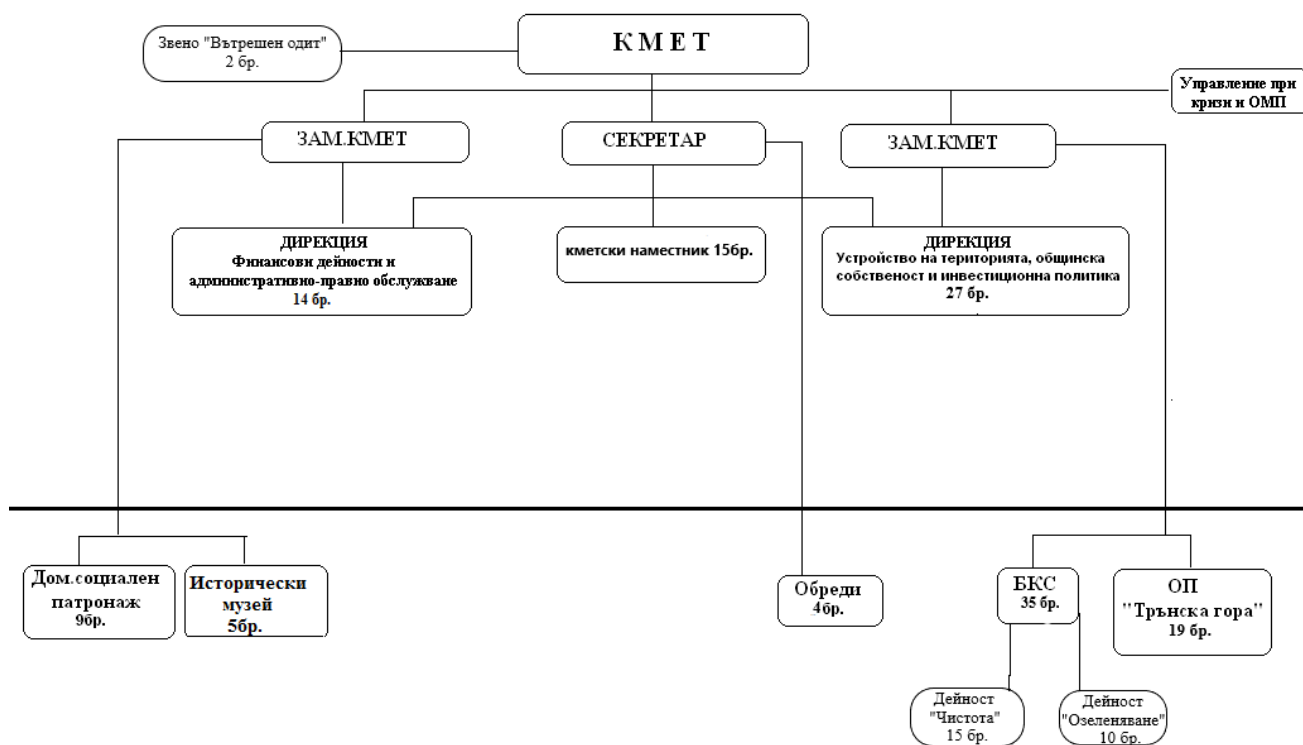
Звено "Вътрешен одит"
2 бр.

КМЕТ

Управление при кризи и ОМП

ЗАМ.КМЕТ

СЕКРЕТАР

ЗАМ.КМЕТ

ДИРЕКЦИЯ
Финансови дейности и административно-правно обслужване
14 бр.

кметски наместник 15бр.

ДИРЕКЦИЯ
Устройство на територията, общинска собственост и инвестиционна политика
27 бр.

Дом.социален патронаж
9бр.

Исторически музей
5бр.

Обреди
4бр.

БКС
35 бр.

ОП
"Трънска гора"
19 бр.

Дейност
"Чистота"
15 бр.

Дейност
"Озеленяване"
10 бр.